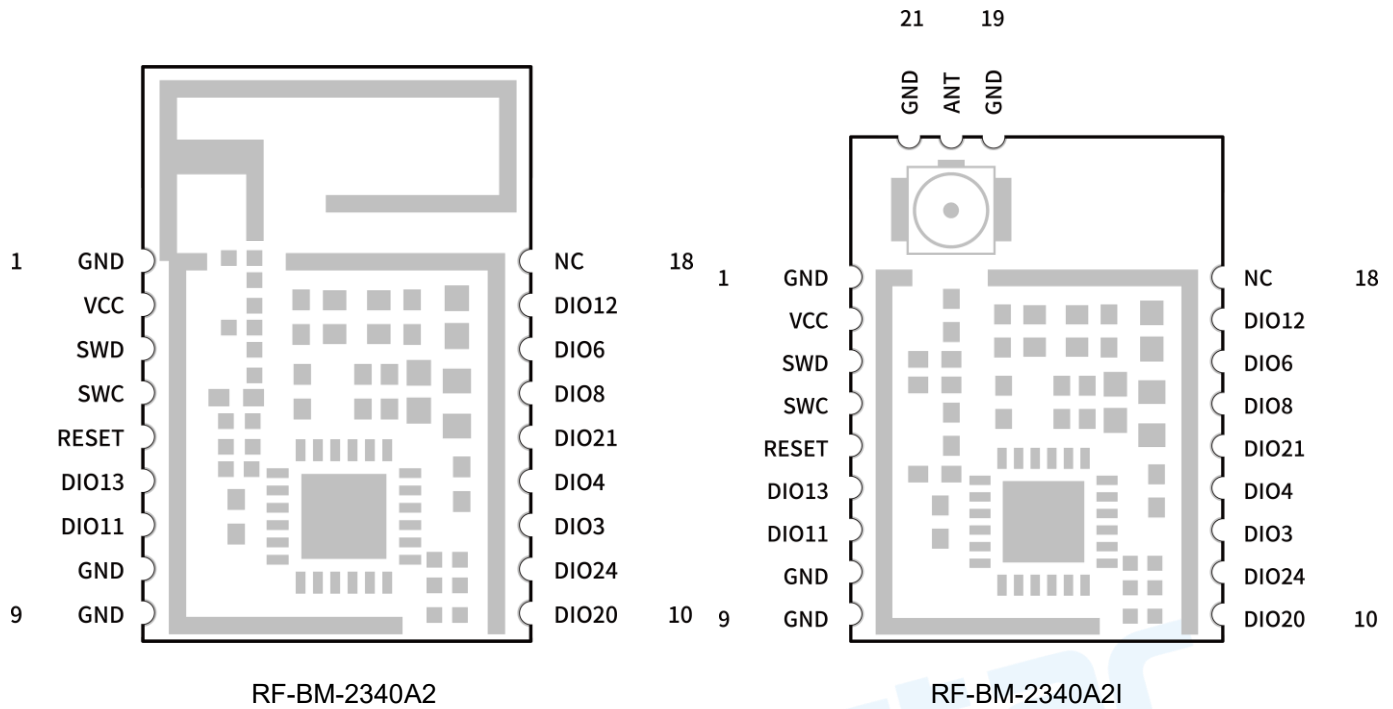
1 GND
VCC
SWD
SWC
RESET
DIO13
DIO11
GND
9 GND

NC 18
DIO12
DIO6
DIO8
DIO21
DIO4
DIO3
DIO24
DIO20 10

RF-BM-2340A2

21 19
GND ANT GND

1 GND
VCC
SWD
SWC
RESET
DIO13
DIO11
GND
9 GND

NC 18
DIO12
DIO6
DIO8
DIO21
DIO4
DIO3
DIO24
DIO20 10

RF-BM-2340A2I